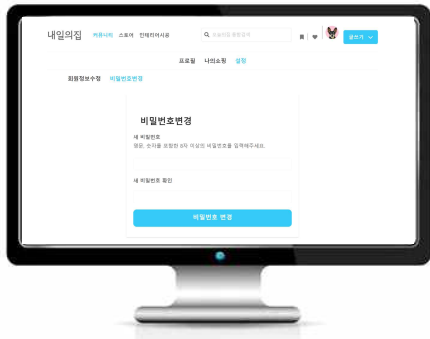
내일의집 커뮤니티 스토어 인테리어시공

오늘의집 통합검색

글쓰기

프로필 나의쇼핑 설정

회원정보수정 비밀번호변경

비밀번호변경

새 비밀번호

영문, 숫자를 포함한 8자 이상의 비밀번호를 입력해주세요.

새 비밀번호 확인

비밀번호 변경